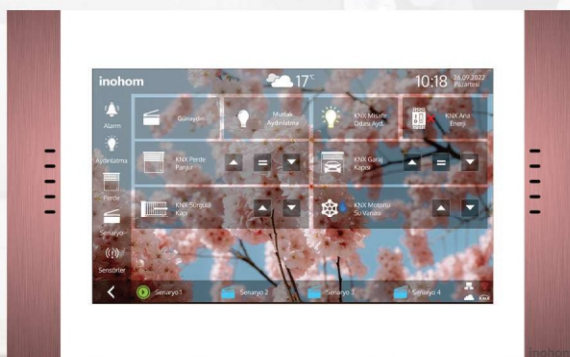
inohom

17°C

10:18 26.09.2022 Pazartesi

Alarm

Aydınlatma

Perde

Senaryo

Sensörler

Günaydın

Mutfak Aydınlatma

KNX Misafir Odası Aydı.

KNX Ana Enerji

KNX Perde Panjur

KNX Garaj Kapısı

KNX Sürgülü Kapı

KNX Motorlu Su Vanası

Senaryo 1

Senaryo 2

Senaryo 3

Senaryo 4

inohom